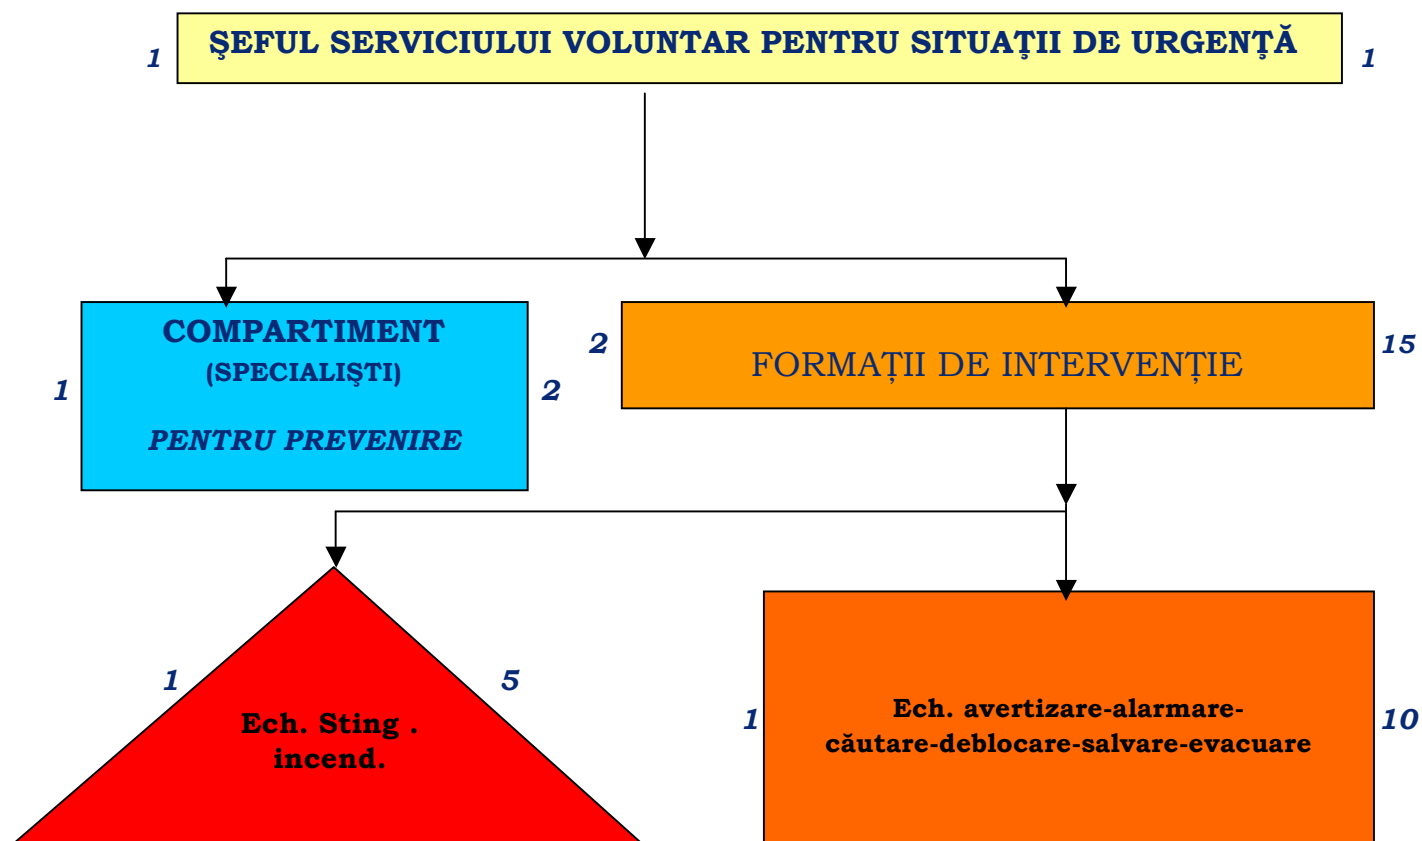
1 ŞEFUL SERVICIULUI VOLUNTAR PENTRU SITUAȚII DE URGENȚĂ 1

COMPARTIMENT
(SPECIALIŞTI)
PENTRU PREVENIRE

1 2

2 FORMAȚII DE INTERVENȚIE 15

1 5

Ech. Sting . incend.

1 Ech. avertizare-alarmare-căutare-deblocare-salvare-evacuare 10